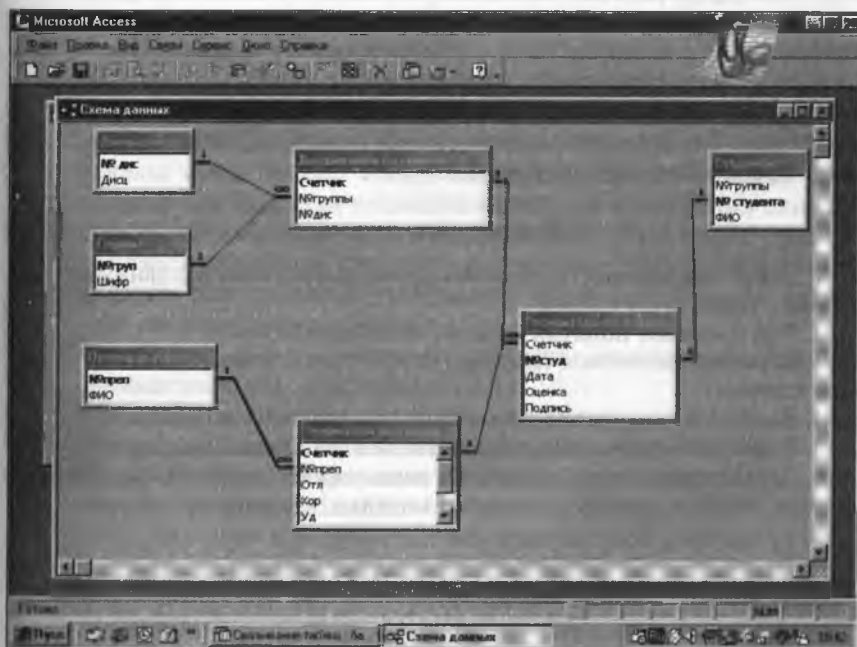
Microsoft Access

Файл Правка Вид Связи Сервис Окно Справка

Схема данных

№ дис
Дисц

Счетчик
№группы
№дис

№групп
Шифр

№группы
№ студента
ФИО

№преп
ФИО

Счетчик
№студ
Дата
Оценка
Подпись

Счетчик
№преп
Отл
Хор
Уд

Готово

Пуск
Схема данных